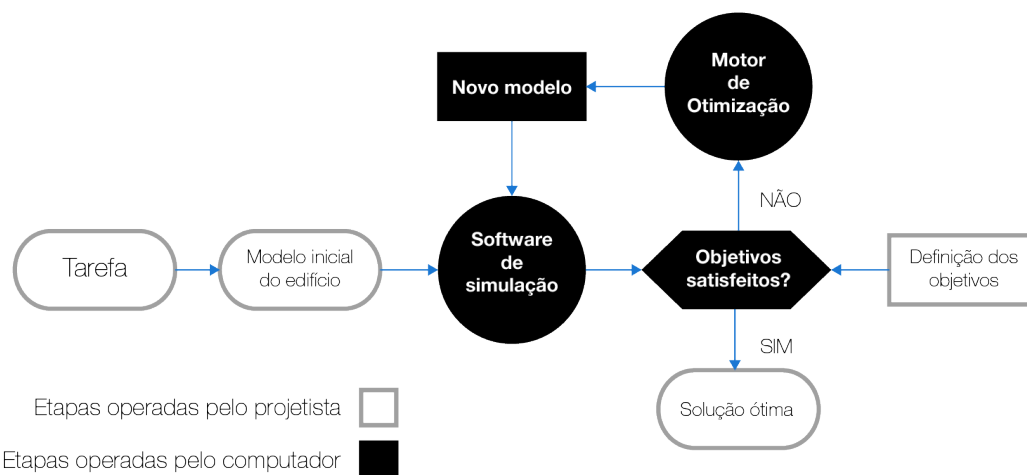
Motor de Otimização

Novo modelo

NÃO

Tarefa

Modelo inicial do edifício

Software de simulação

Objetivos satisfeitos?

Definição dos objetivos

SIM

Solução ótima

Etapas operadas pelo projetista

Etapas operadas pelo computador